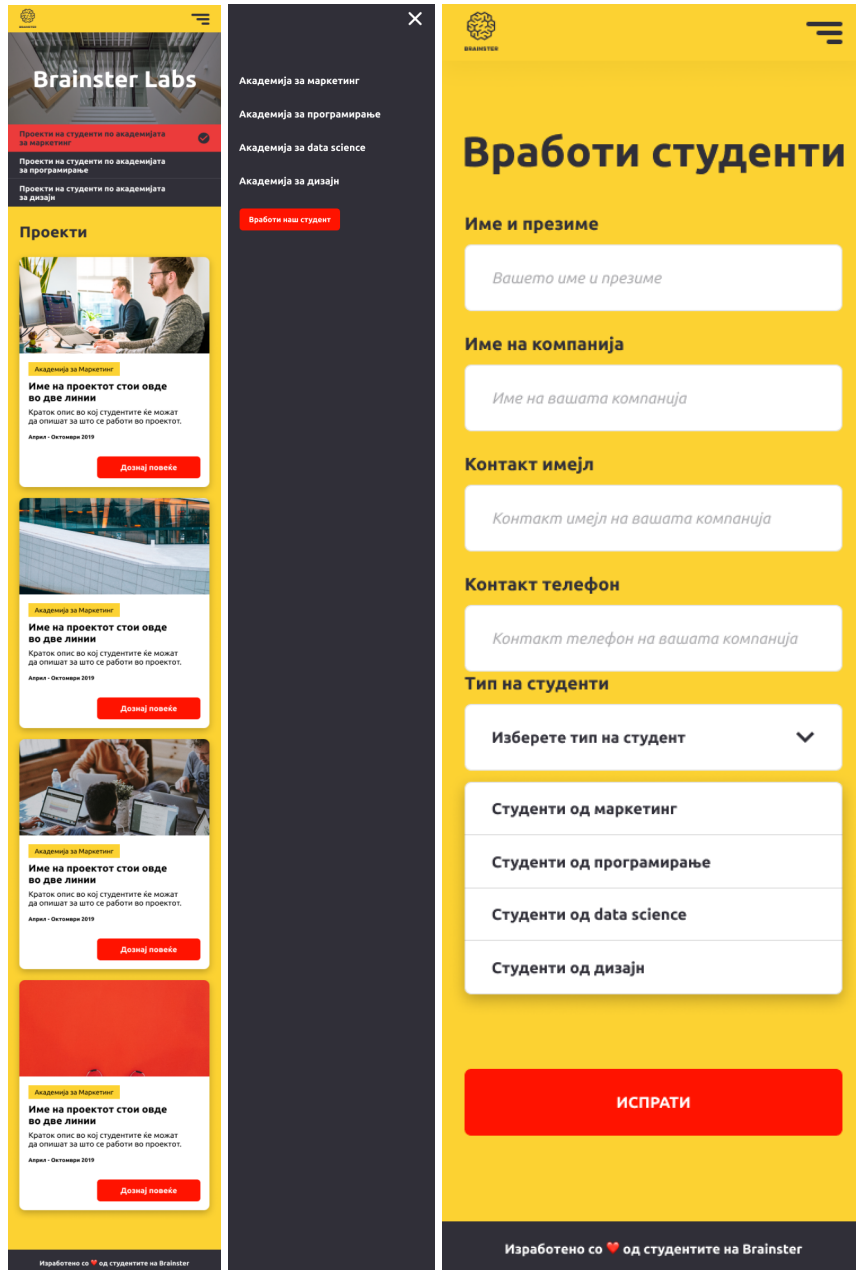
Brainster Labs

Проекти на студенти по академијата за маркетинг

Проекти на студенти по академијата за програмирање

Проекти на студенти по академијата за дизајн

Проекти

Академија за Маркетинг
Име на проектот стои овде во две линии
Краток опис во кој студентите ќе можат да опишат за што се работи во проектот.
Април - Октомври 2019
Дознај повеќе

Академија за Маркетинг
Име на проектот стои овде во две линии
Краток опис во кој студентите ќе можат да опишат за што се работи во проектот.
Април - Октомври 2019
Дознај повеќе

Академија за Маркетинг
Име на проектот стои овде во две линии
Краток опис во кој студентите ќе можат да опишат за што се работи во проектот.
Април - Октомври 2019
Дознај повеќе

Академија за Маркетинг
Име на проектот стои овде во две линии
Краток опис во кој студентите ќе можат да опишат за што се работи во проектот.
Април - Октомври 2019
Дознај повеќе

Изработено со ❤ од студентите на Brainster

×

Академија за маркетинг

Академија за програмирање

Академија за data science

Академија за дизајн

Вработи наш студент

BRAINSTER

Вработи студенти

Име и презиме
Вашето име и презиме

Име на компанија
Име на вашата компанија

Контакт имејл
Контакт имејл на вашата компанија

Контакт телефон
Контакт телефон на вашата компанија

Тип на студенти
Изберете тип на студент

Студенти од маркетинг
Студенти од програмирање
Студенти од data science
Студенти од дизајн

ИСПРАТИ

Изработено со ❤ од студентите на Brainster